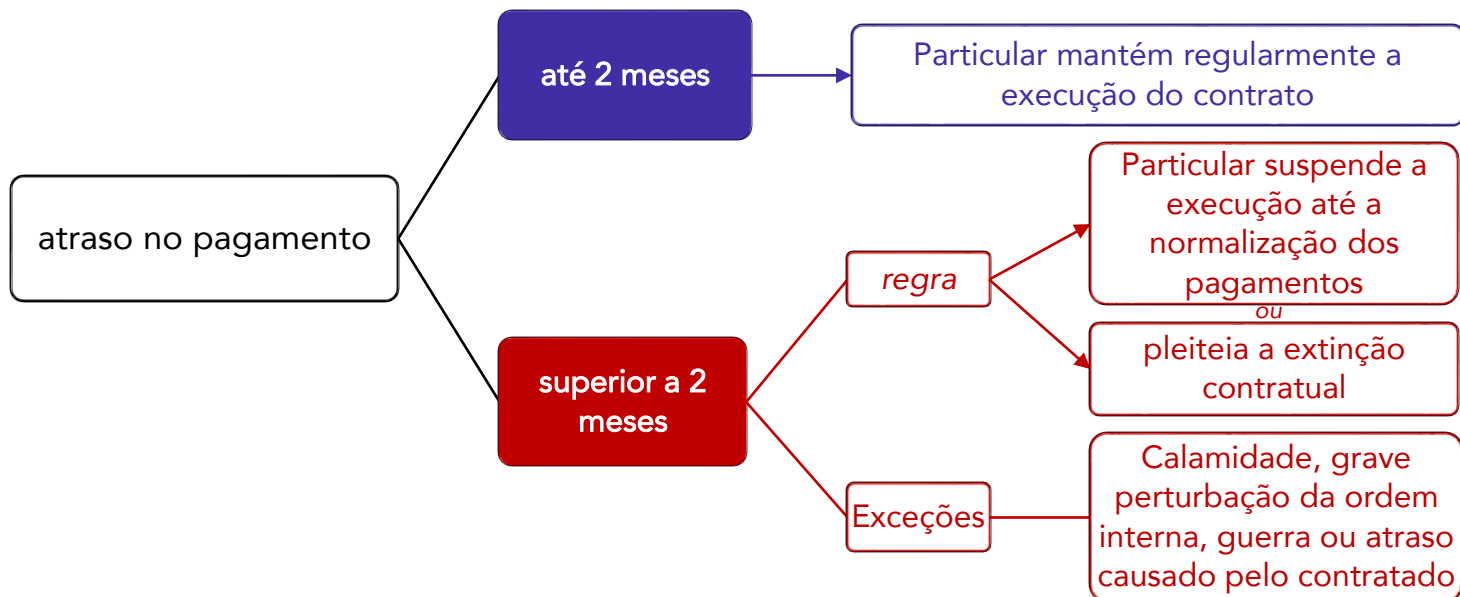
atraso no pagamento

até 2 meses

Particular mantém regularmente a execução do contrato

superior a 2 meses

regra

Particular suspende a execução até a normalização dos pagamentos

ou

pleiteia a extinção contratual

Exceções

Calamidade, grave perturbação da ordem interna, guerra ou atraso causado pelo contratado